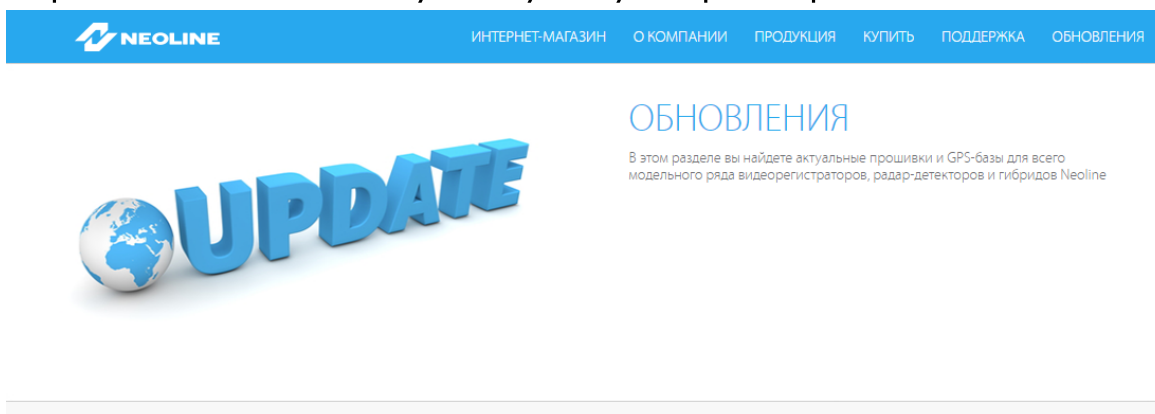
NEOLINE

ИНТЕРНЕТ-МАГАЗИН О КОМПАНИИ ПРОДУКЦИЯ КУПИТЬ ПОДДЕРЖКА ОБНОВЛЕНИЯ

UPDATE

ОБНОВЛЕНИЯ

В этом разделе вы найдете актуальные прошивки и GPS-базы для всего модельного ряда видеорегистраторов, радар-детекторов и гибридов Neoline